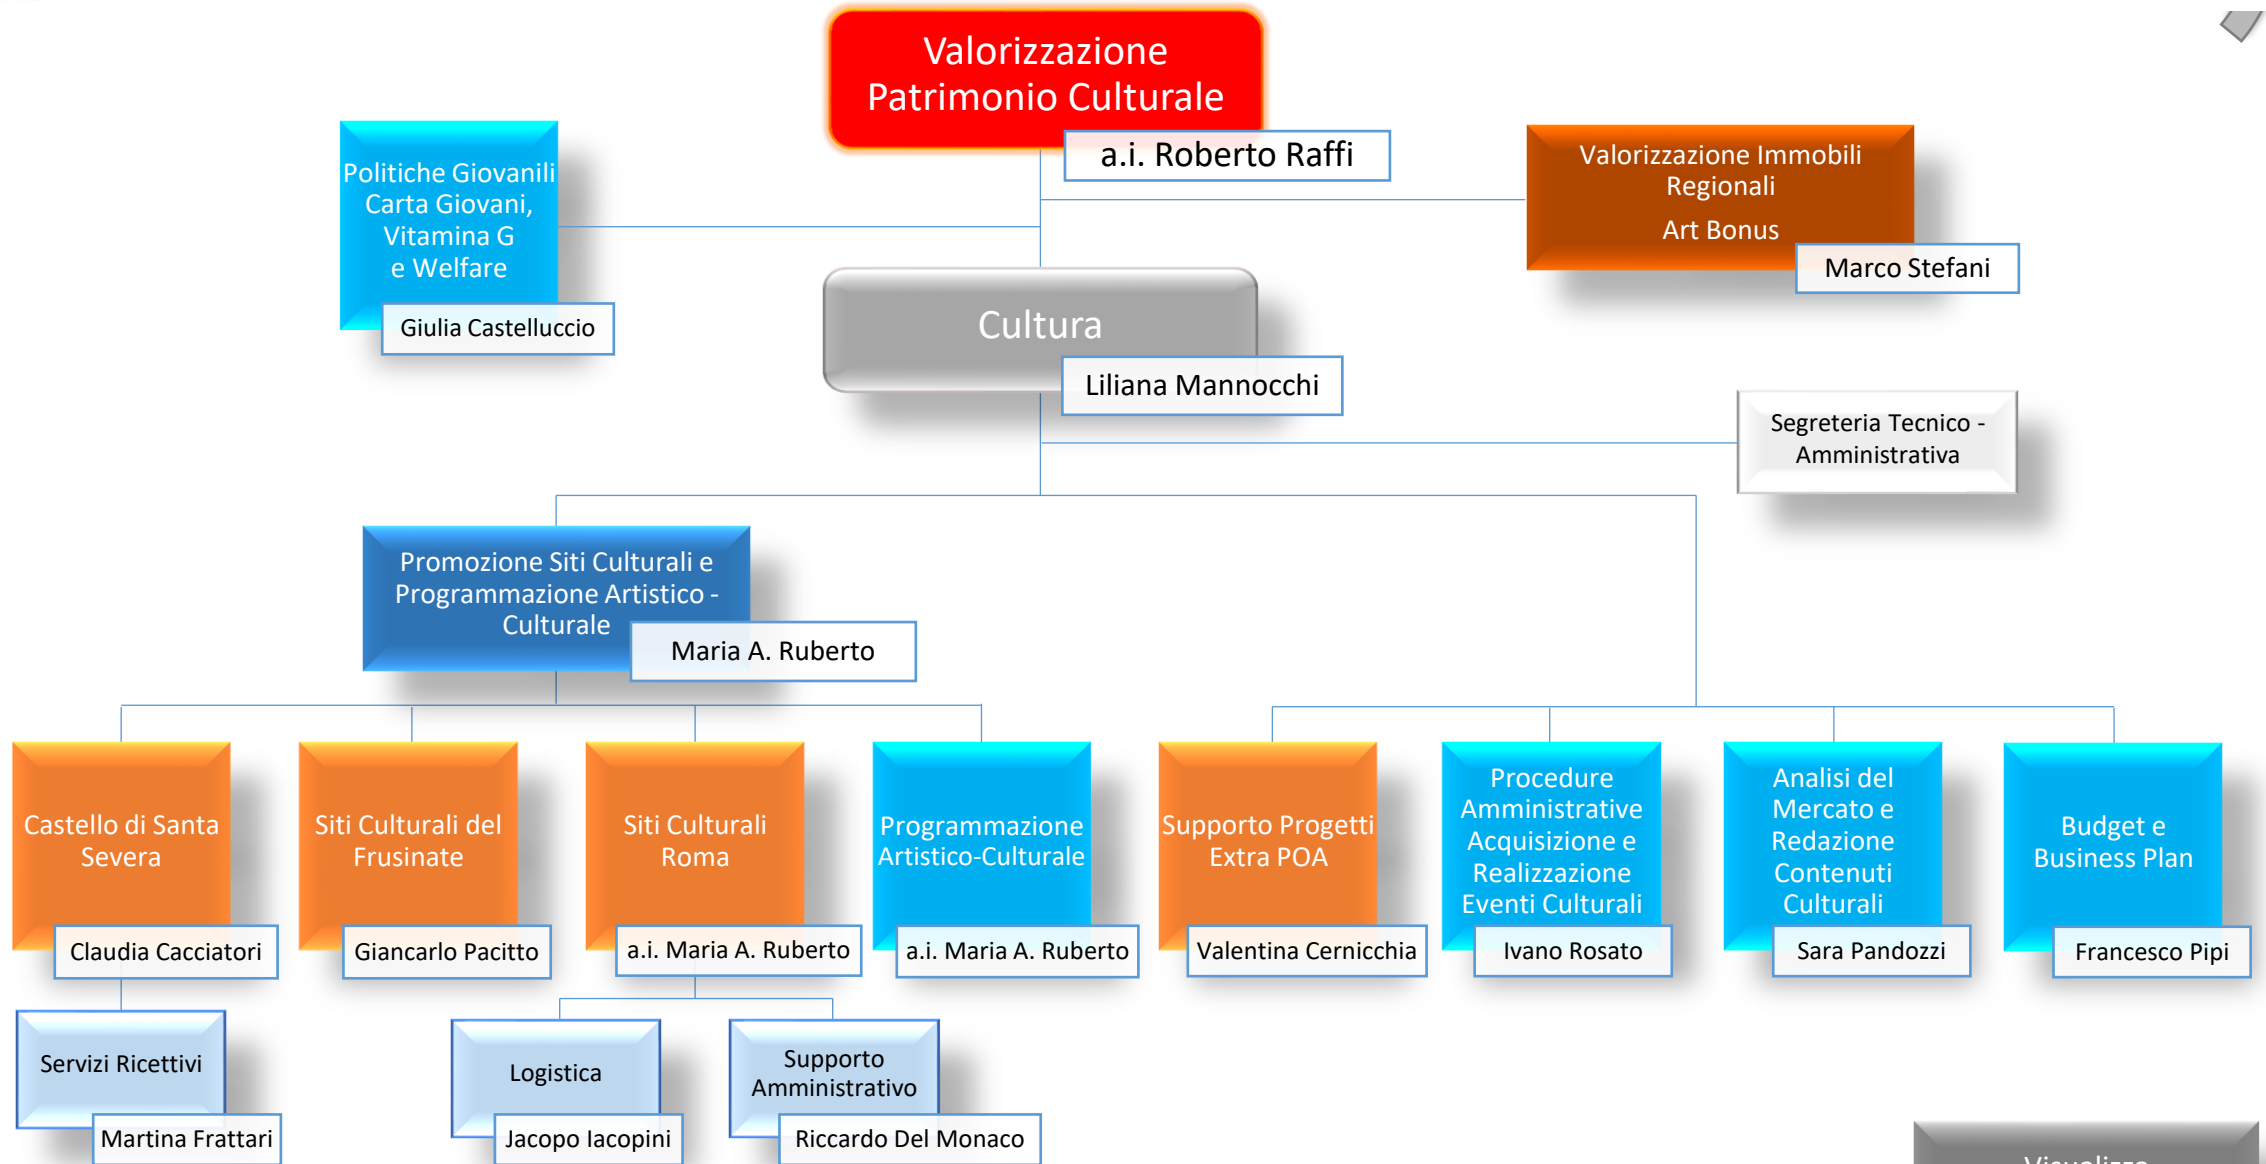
Valorizzazione Patrimonio Culturale

a.i. Roberto Raffi

Politiche Giovanili Carta Giovani, Vitamina G e Welfare

Giulia Castelluccio

Valorizzazione Immobili Regionali

Art Bonus

Marco Stefani

Cultura

Liliana Mannocchi

Segreteria Tecnico - Amministrativa

Promozione Siti Culturali e Programmazione Artistico - Culturale

Maria A. Ruberto

Castello di Santa Severa

Claudia Cacciatori

Siti Culturali del Frusinate

Giancarlo Pacitto

Siti Culturali Roma

a.i. Maria A. Ruberto

Programmazione Artistico-Culturale

a.i. Maria A. Ruberto

Supporto Progetti Extra POA

Valentina Cernicchia

Procedure Amministrative Acquisizione e Realizzazione Eventi Culturali

Ivano Rosato

Analisi del Mercato e Redazione Contenuti Culturali

Sara Pandozzi

Budget e Business Plan

Francesco Pipi

Servizi Ricettivi

Martina Frattari

Logistica

Jacopo Iacopini

Supporto Amministrativo

Riccardo Del Monaco

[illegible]